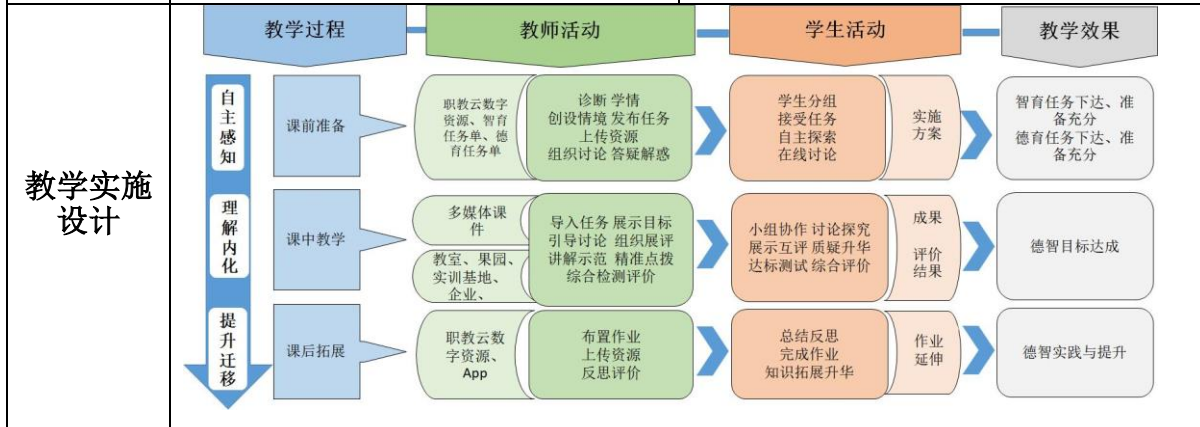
教学实施设计

教学过程

教师活动

学生活动

教学效果

自主感知

理解内化

提升迁移

课前准备

职教云数字资源、智育任务单、德育任务单

诊断 学情
创设情境 发布任务
上传资源
组织讨论 答疑解惑

学生分组
接受任务
自主探索
在线讨论

实施方案

智育任务下达、准备充分
德育任务下达、准备充分

课中教学

多媒体课件

教室、果园、实训基地、企业、

导入任务 展示目标
引导讨论 组织展评
讲解示范 精准点拨
综合检测评价

小组协作 讨论探究
展示互评 质疑升华
达标测试 综合评价

成果

评价结果

德智目标达成

课后拓展

职教云数字资源、App

布置作业
上传资源
反思评价

总结反思
完成作业
知识拓展升华

作业延伸

德智实践与提升